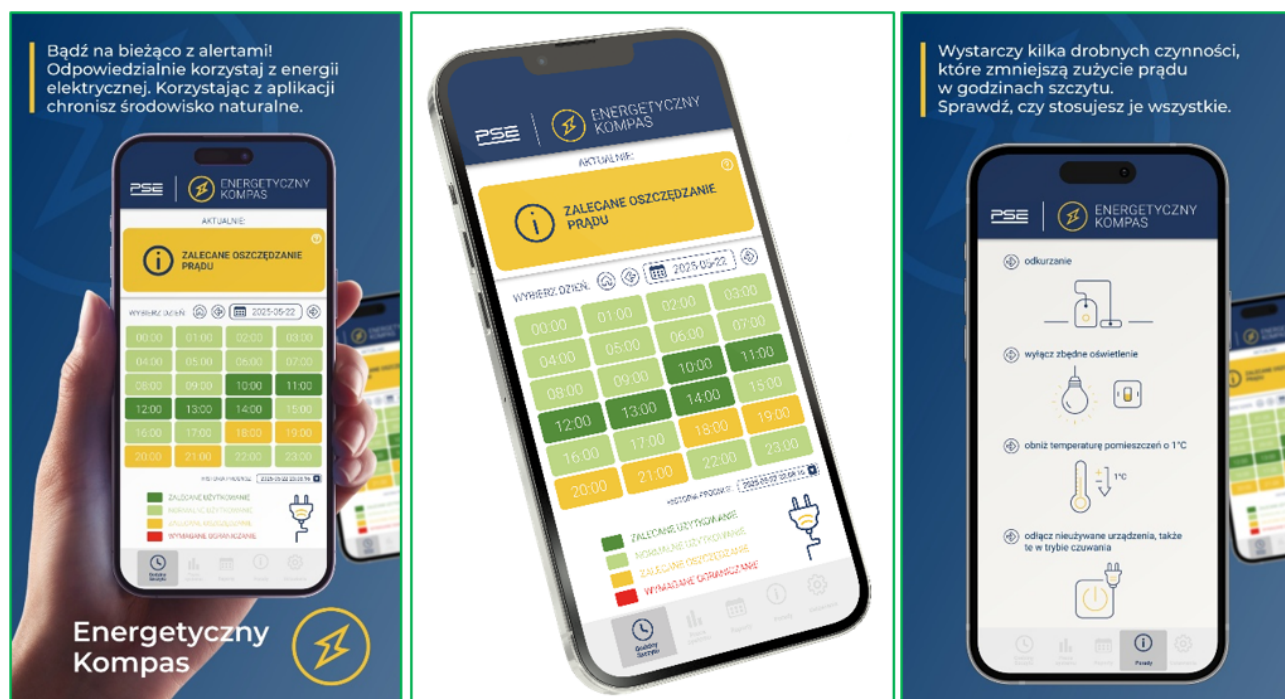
Bądź na bieżąco z alertami! Odpowiedzialnie korzystaj z energii elektrycznej. Korzystając z aplikacji chronisz środowisko naturalne.

PSE ENERGETYCZNY KOMPAS

AKTUALNIE:

ZALECANE OSZCZĘDZANIE PRĄDU

WYBIERZ DZIEŃ: 2025-05-22

| 00:00 | 01:00 | 02:00 | 03:00 |
|---|---|---|---|
| 04:00 | 05:00 | 06:00 | 07:00 |
| 08:00 | 09:00 | 10:00 | 11:00 |
| 12:00 | 13:00 | 14:00 | 15:00 |
| 16:00 | 17:00 | 18:00 | 19:00 |
| 20:00 | 21:00 | 22:00 | 23:00 |

HISTORIA PROGNOZ: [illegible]

ZALECANE UŻYTKOWANIE
NORMALNE UŻYTKOWANIE
ZALECANE OSZCZĘDZANIE
WYMAGANE OGRANICZANIE

Godziny Szczytu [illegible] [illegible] Porady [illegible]

Energetyczny Kompas

PSE ENERGETYCZNY KOMPAS

AKTUALNIE:

ZALECANE OSZCZĘDZANIE PRĄDU

WYBIERZ DZIEŃ: 2025-05-22

| 00:00 | 01:00 | 02:00 | 03:00 |
|---|---|---|---|
| 04:00 | 05:00 | 06:00 | 07:00 |
| 08:00 | 09:00 | 10:00 | 11:00 |
| 12:00 | 13:00 | 14:00 | 15:00 |
| 16:00 | 17:00 | 18:00 | 19:00 |
| 20:00 | 21:00 | 22:00 | 23:00 |

HISTORIA PROGNOZ: 2025-05-22 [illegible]

ZALECANE UŻYTKOWANIE
NORMALNE UŻYTKOWANIE
ZALECANE OSZCZĘDZANIE
WYMAGANE OGRANICZANIE

Godziny Szczytu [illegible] Raporty Porady Ustawienia

Wystarczy kilka drobnych czynności, które zmniejszą zużycie prądu w godzinach szczytu. Sprawdź, czy stosujesz je wszystkie.

PSE ENERGETYCZNY KOMPAS

odkurzanie

wyłącz zbędne oświetlenie

obniż temperaturę pomieszczeń o 1°C

1°C

odłącz nieużywane urządzenia, także te w trybie czuwania

Porady